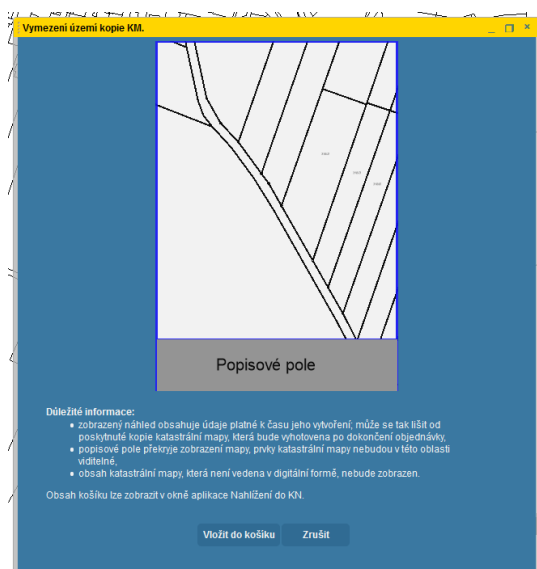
Vymezení území kopie KM.

Popisové pole

Důležité informace:
- zobrazený náhled obsahuje údaje platné k času jeho vytvoření; může se tak lišit od poskytnuté kopie katastrální mapy, která bude vyhotovena po dokončení objednávky,
- popisové pole překryje zobrazení mapy, prvky katastrální mapy nebudou v této oblasti viditelné,
- obsah katastrální mapy, která není vedena v digitální formě, nebude zobrazen.

Obsah košíku lze zobrazit v okně aplikace Nahlížení do KN.

Vložit do košíku
Zrušit